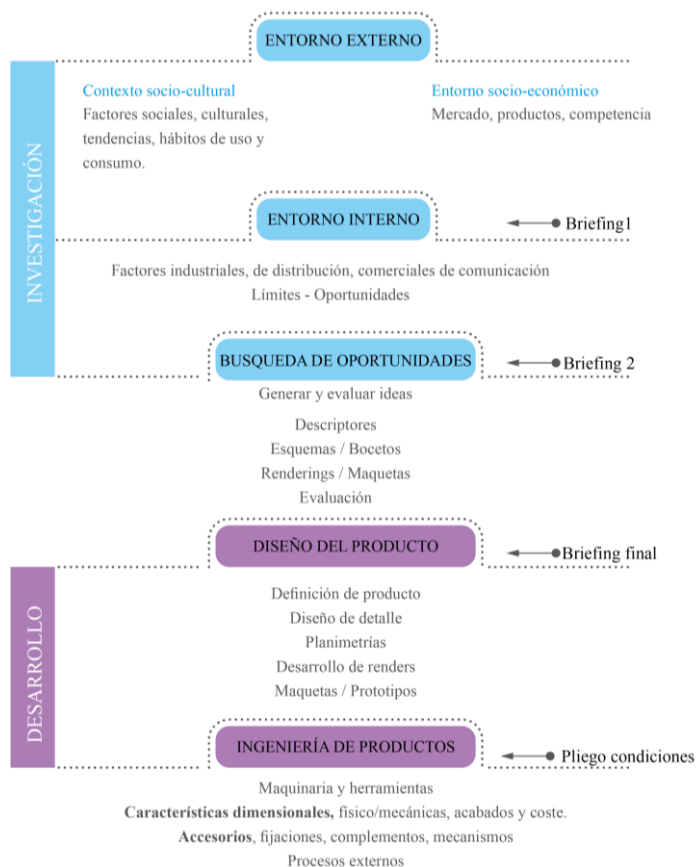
ENTORNO EXTERNO

INVESTIGACIÓN

Contexto socio-cultural
Factores sociales, culturales, tendencias, hábitos de uso y consumo.

Entorno socio-económico
Mercado, productos, competencia

ENTORNO INTERNO

Briefing1

Factores industriales, de distribución, comerciales de comunicación
Límites - Oportunidades

BUSQUEDA DE OPORTUNIDADES

Briefing 2

Generar y evaluar ideas

Descriptores
Esquemas / Bocetos
Renderings / Maquetas
Evaluación

DISEÑO DEL PRODUCTO

Briefing final

DESARROLLO

Definición de producto
Diseño de detalle
Planimetrías
Desarrollo de renders
Maquetas / Prototipos

INGENIERÍA DE PRODUCTOS

Pliego condiciones

Maquinaria y herramientas
**Características dimensionales,** físico/mecánicas, acabados y coste.
**Accesorios**, fijaciones, complementos, mecanismos
Procesos externos